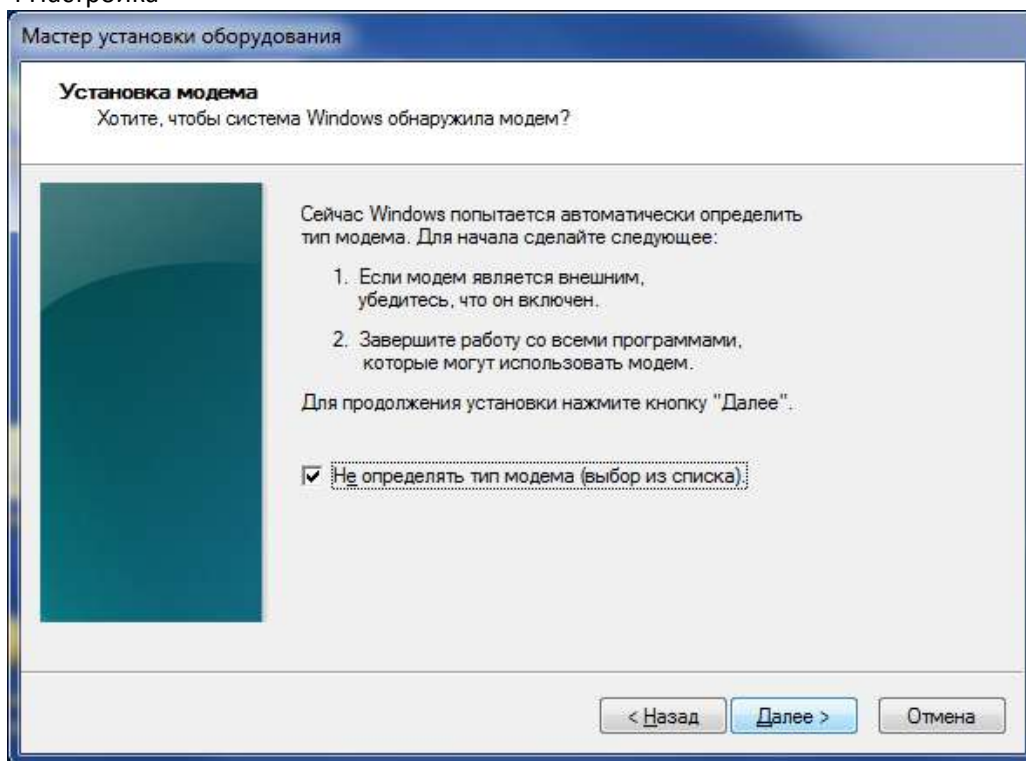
Мастер установки оборудования

Установка модема
Хотите, чтобы система Windows обнаружила модем?

Сейчас Windows попытается автоматически определить тип модема. Для начала сделайте следующее:

1. Если модем является внешним, убедитесь, что он включен.

2. Завершите работу со всеми программами, которые могут использовать модем.

Для продолжения установки нажмите кнопку "Далее".

☑ Не определять тип модема (выбор из списка).

< Назад | Далее > | Отмена